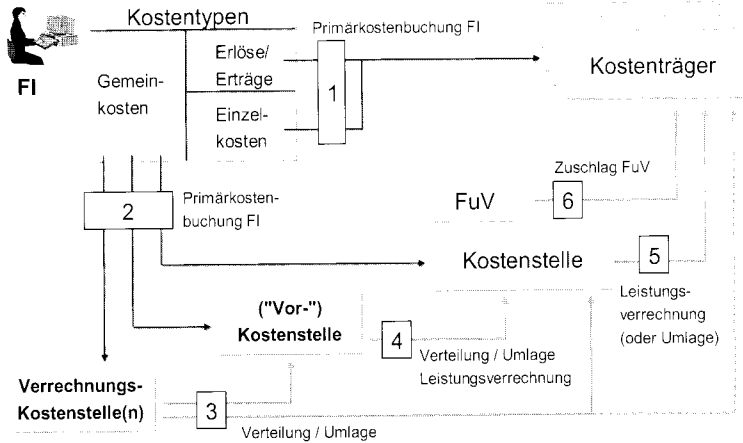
FI

Kostentypen

Primärkostenbuchung FI

Gemeinkosten

Erlöse/ Erträge

1

Einzelkosten

Kostenträger

Zuschlag FuV

FuV

6

2

Primärkostenbuchung FI

Kostenstelle

5

Leistungsverrechnung (oder Umlage)

("Vor-") Kostenstelle

4

Verteilung / Umlage Leistungsverrechnung

Verrechnungs-Kostenstelle(n)

3

Verteilung / Umlage